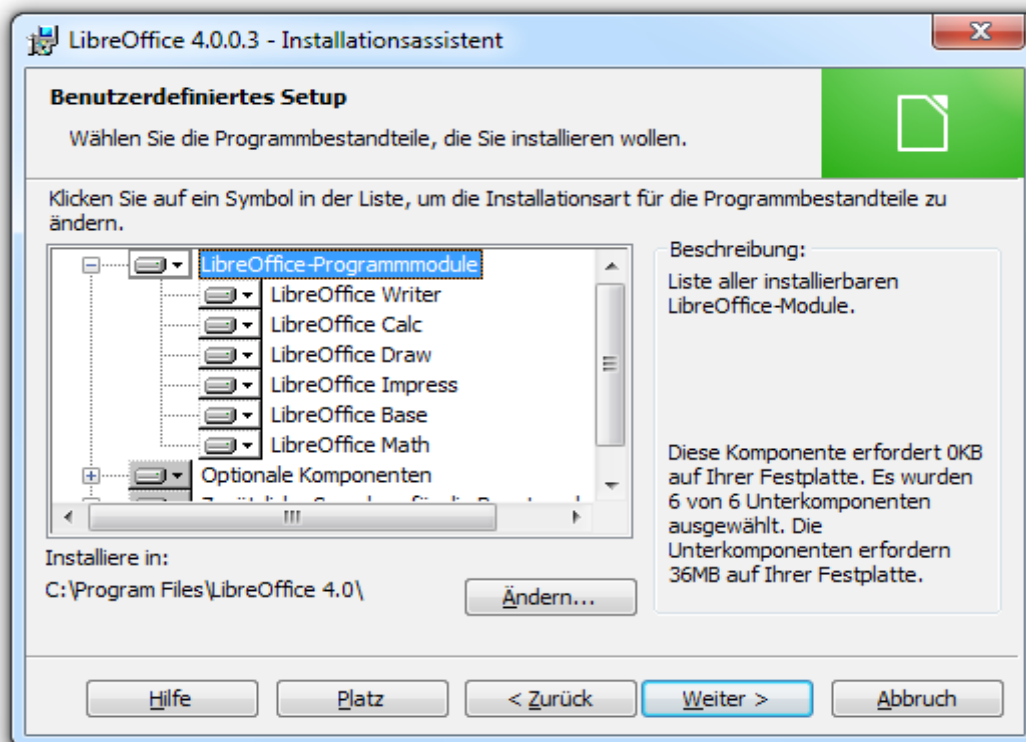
LibreOffice 4.0.0.3 - Installationsassistent

Benutzerdefiniertes Setup

Wählen Sie die Programmbestandteile, die Sie installieren wollen.

Klicken Sie auf ein Symbol in der Liste, um die Installationsart für die Programmbestandteile zu ändern.

LibreOffice-Programmmodule
LibreOffice Writer
LibreOffice Calc
LibreOffice Draw
LibreOffice Impress
LibreOffice Base
LibreOffice Math
Optionale Komponenten
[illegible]

Beschreibung:
Liste aller installierbaren LibreOffice-Module.

Diese Komponente erfordert 0KB auf Ihrer Festplatte. Es wurden 6 von 6 Unterkomponenten ausgewählt. Die Unterkomponenten erfordern 36MB auf Ihrer Festplatte.

Installiere in:
C:\Program Files\LibreOffice 4.0\

Ändern...

Hilfe
Platz
< Zurück
Weiter >
Abbruch